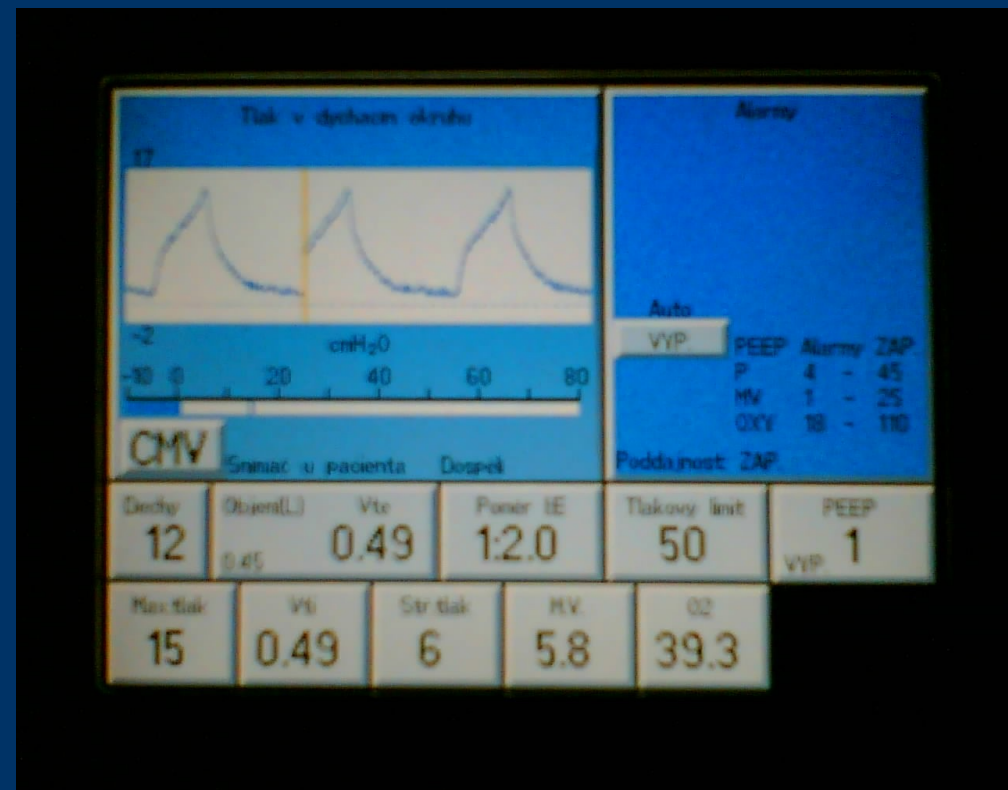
Tlak v dychacom okruhu

17

-2

cmH$_2$O

-10 0 20 40 60 80

CMV

Snimac u pacienta Dospelí

Alarmy

Auto

VYP

| PEEP | Alarmy | ZAP |
|---|---|---|
| P | 4 - | 45 |
| MV | 1 - | 25 |
| OXY | 18 - | 110 |

Poddajnost ZAP

| Dechy | Objem(L) Vto | Pomer I:E | Tlakovy limit | PEEP |
|---|---|---|---|---|
| 12 | 0.45 0.49 | 1:2.0 | 50 | VYP 1 |

| Max.tlak | Vti | Str.tlak | M.V. | O2 |
|---|---|---|---|---|
| 15 | 0.49 | 6 | 5.8 | 39.3 |